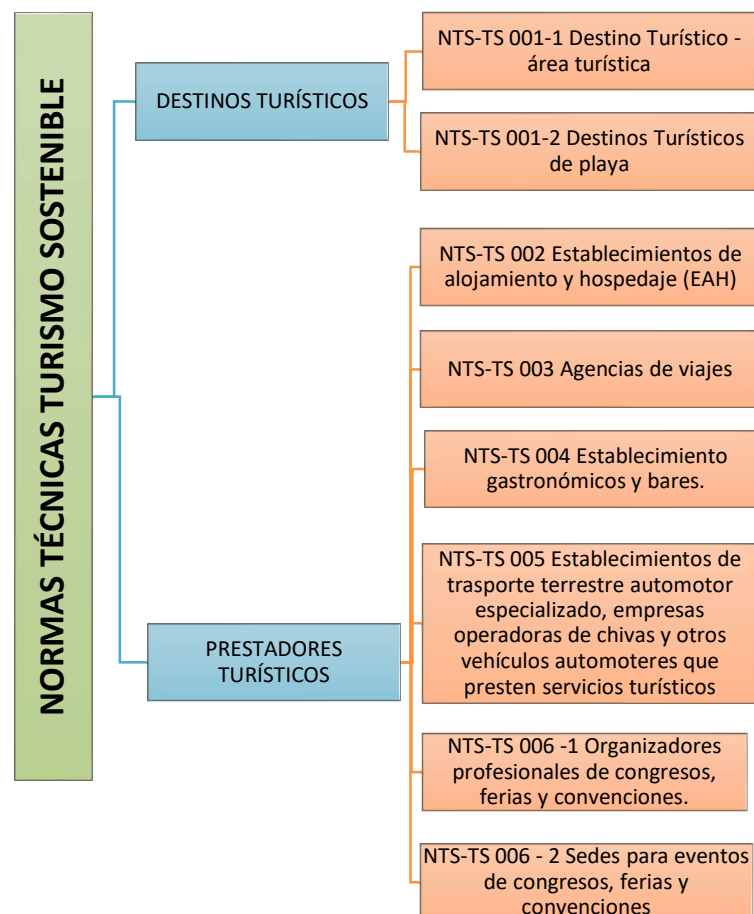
NORMAS TÉCNICAS TURISMO SOSTENIBLE

DESTINOS TURÍSTICOS

NTS-TS 001-1 Destino Turístico - área turística

NTS-TS 001-2 Destinos Turísticos de playa

PRESTADORES TURÍSTICOS

NTS-TS 002 Establecimientos de alojamiento y hospedaje (EAH)

NTS-TS 003 Agencias de viajes

NTS-TS 004 Establecimiento gastronómicos y bares.

NTS-TS 005 Establecimientos de trasporte terrestre automotor especializado, empresas operadoras de chivas y otros vehículos automoteres que presten servicios turísticos

NTS-TS 006 -1 Organizadores profesionales de congresos, ferias y convenciones.

NTS-TS 006 - 2 Sedes para eventos de congresos, ferias y convenciones